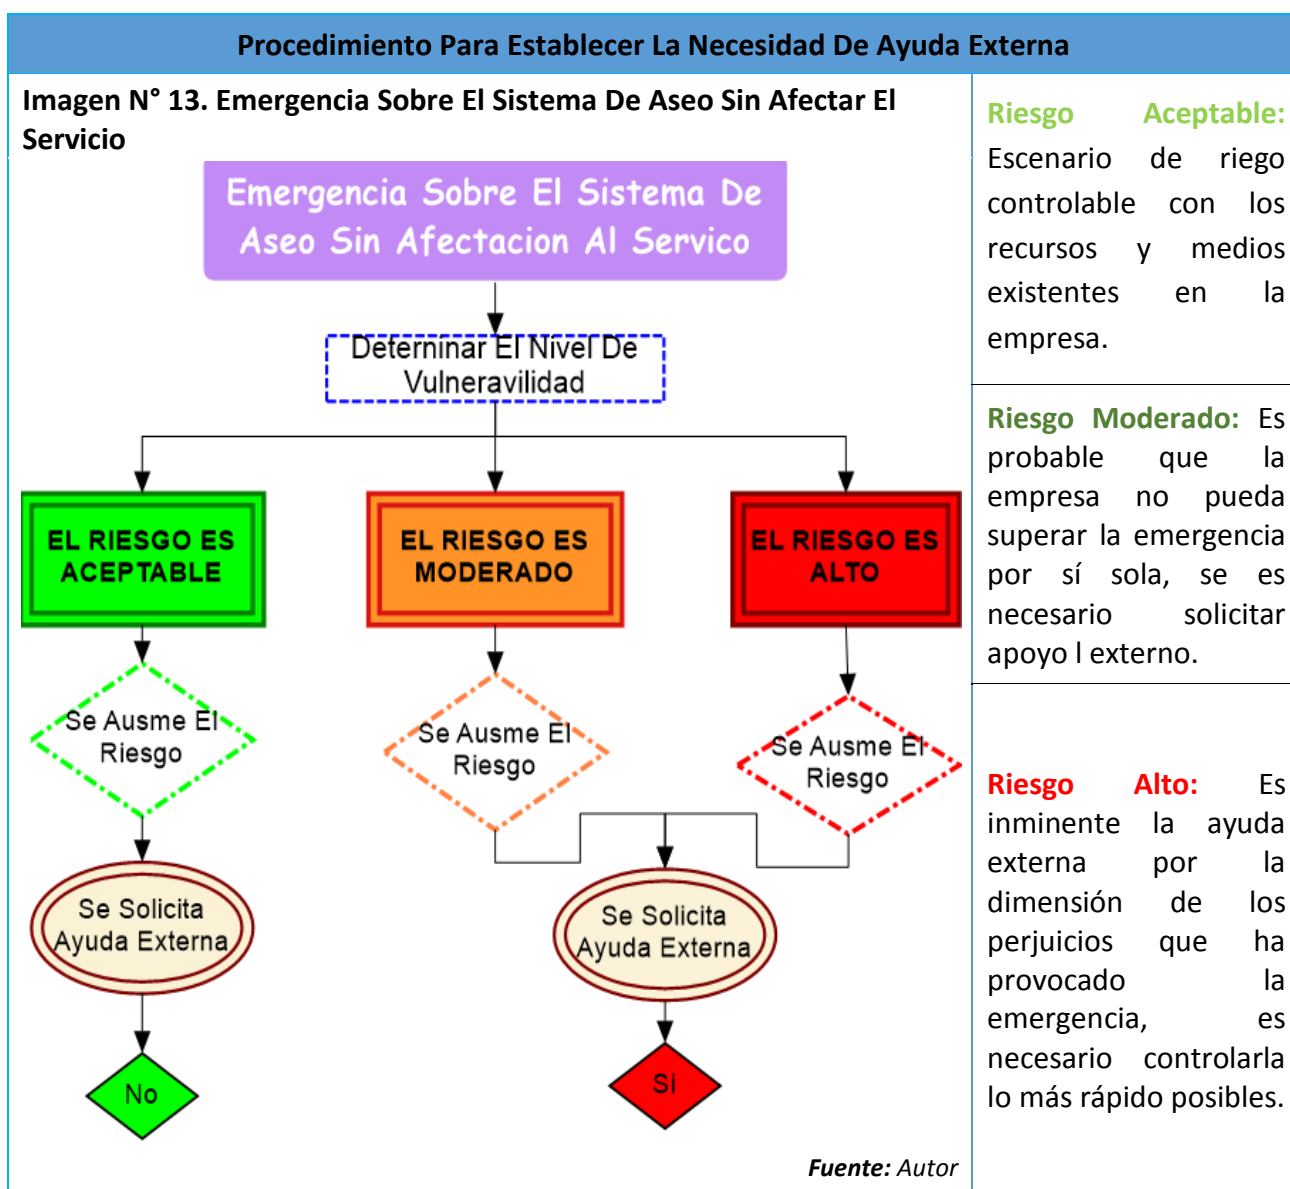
Procedimiento Para Establecer La Necesidad De Ayuda Externa

Imagen N° 13. Emergencia Sobre El Sistema De Aseo Sin Afectar El Servicio

Emergencia Sobre El Sistema De Aseo Sin Afectacion Al Servico

Determinar El Nivel De Vulneravilidad

EL RIESGO ES ACEPTABLE

EL RIESGO ES MODERADO

EL RIESGO ES ALTO

Se Ausme El Riesgo

Se Ausme El Riesgo

Se Ausme El Riesgo

Se Solicita Ayuda Externa

Se Solicita Ayuda Externa

No

Si

Fuente: Autor

Riesgo Aceptable: Escenario de riego controlable con los recursos y medios existentes en la empresa.

Riesgo Moderado: Es probable que la empresa no pueda superar la emergencia por sí sola, se es necesario solicitar apoyo l externo.

Riesgo Alto: Es inminente la ayuda externa por la dimensión de los perjuicios que ha provocado la emergencia, es necesario controlarla lo más rápido posibles.